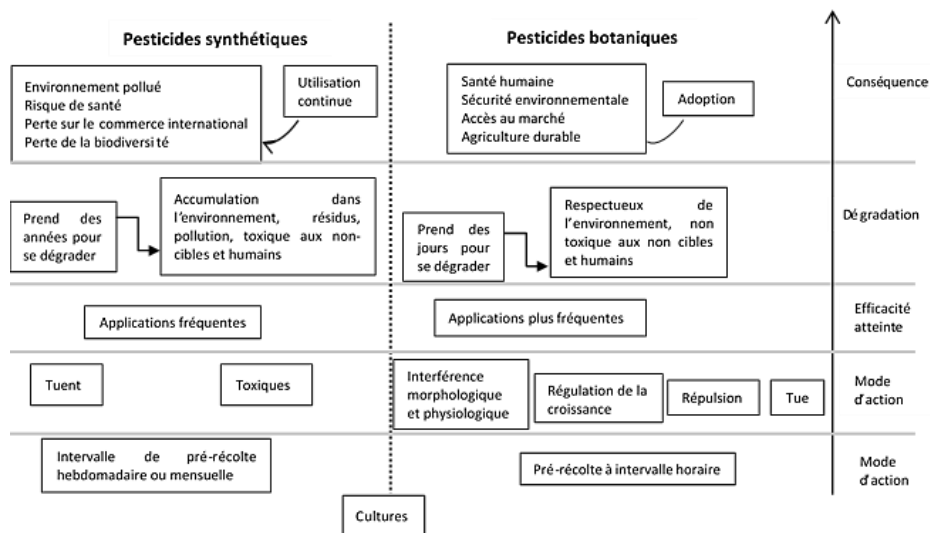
Pesticides synthétiques

Pesticides botaniques

Environnement pollué
Risque de santé
Perte sur le commerce international
Perte de la biodiversité

Utilisation continue

Santé humaine
Sécurité environnementale
Accès au marché
Agriculture durable

Adoption

Conséquence

Prend des années pour se dégrader

Accumulation dans l'environnement, résidus, pollution, toxique aux non-cibles et humains

Prend des jours pour se dégrader

Respectueux de l'environnement, non toxique aux non cibles et humains

Dégradation

Applications fréquentes

Applications plus fréquentes

Efficacité atteinte

Tuent

Toxiques

Interférence morphologique et physiologique

Régulation de la croissance

Répulsion

Tue

Mode d'action

Intervalle de pré-récolte hebdomadaire ou mensuelle

Pré-récolte à intervalle horaire

Mode d'action

Cultures